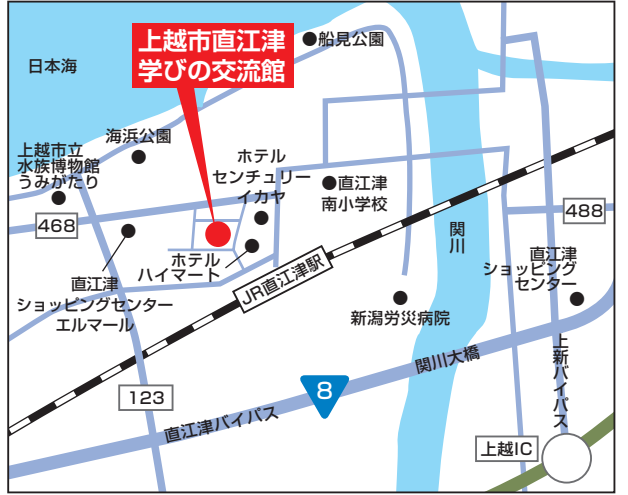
上越市直江津
学びの交流館

船見公園

日本海

海浜公園

上越市立
水族博物館
うみがたり

ホテル
センチュリー
イカヤ

直江津
南小学校

468

ホテル
ハイマート

直江津
ショッピングセンター
エルマール

JR直江津駅

関川

488

直江津
ショッピング
センター

新潟労災病院

関川大橋

上新バイパス

8

123

直江津バイパス

上越IC